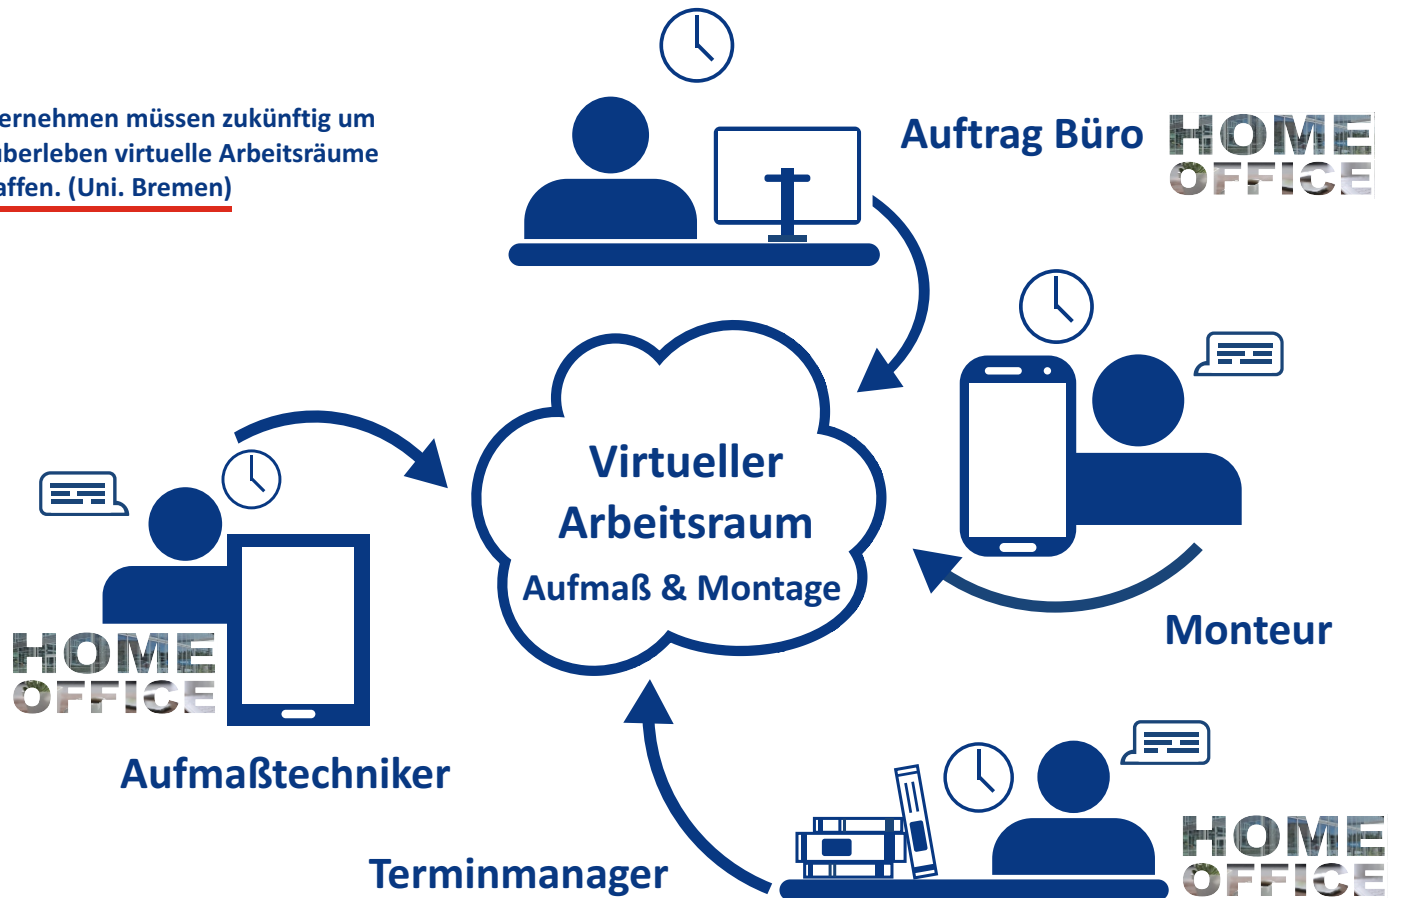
ernehmen müssen zukünftig um
berleben virtuelle Arbeitsräume
affen. (Uni. Bremen)

Auftrag Büro

HOME OFFICE

Virtueller Arbeitsraum
Aufmaß & Montage

Monteur

HOME OFFICE

Aufmaßtechniker

Terminmanager

HOME OFFICE